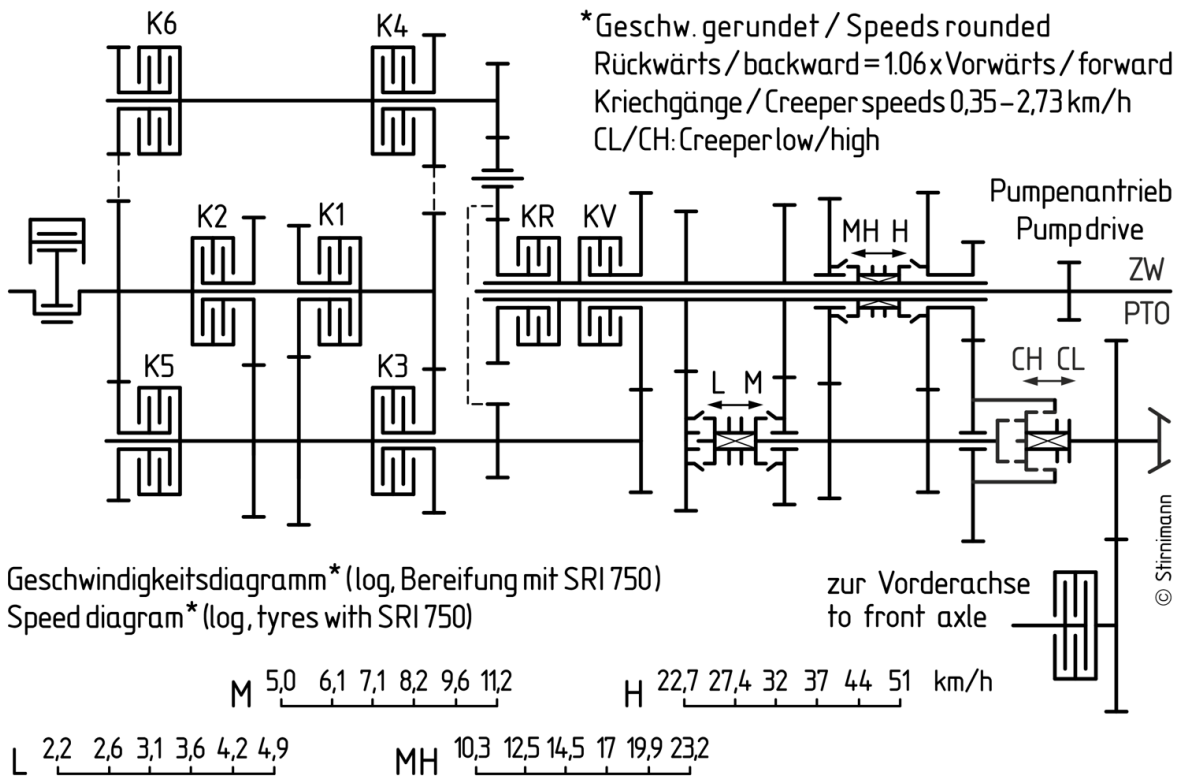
*Geschw. gerundet / Speeds rounded
Rückwärts / backward = 1.06 x Vorwärts / forward
Kriechgänge / Creeper speeds 0,35 – 2,73 km/h
CL/CH: Creeper low/high

K6
K4
K2
K1
KR
KV
MH H
Pumpenantrieb
Pump drive
ZW
PTO
K5
K3
L M
CH CL

© Stirnimann

Geschwindigkeitsdiagramm* (log, Bereifung mit SRI 750)
Speed diagram* (log, tyres with SRI 750)

zur Vorderachse
to front axle

M 5,0 6,1 7,1 8,2 9,6 11,2
H 22,7 27,4 32 37 44 51 km/h
L 2,2 2,6 3,1 3,6 4,2 4,9
MH 10,3 12,5 14,5 17 19,9 23,2